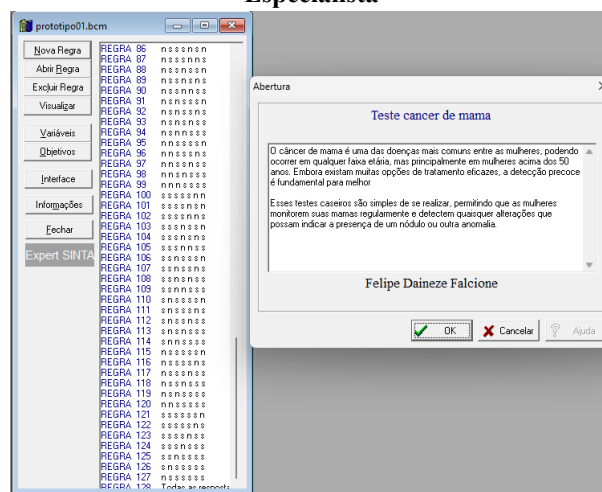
Especialista

prototipo01.bcm

Nova Regra
Abrir Regra
Excluir Regra
Visualizar
Variáveis
Objetivos
Interface
Informações
Fechar
Expert SINTA

REGRA 86 nsssnsn
REGRA 87 nsssnns
REGRA 88 nssnssn
REGRA 89 nssnsns
REGRA 90 nssnnss
REGRA 91 nsnsssn
REGRA 92 nsnssns
REGRA 93 nsnsnss
REGRA 94 nsnnsss
REGRA 95 nnssssn
REGRA 96 nnsssns
REGRA 97 nnssnss
REGRA 98 nnsnsss
REGRA 99 nnnssss
REGRA 100 sssssnn
REGRA 101 ssssnsn
REGRA 102 ssssnns
REGRA 103 sssnssn
REGRA 104 sssnsns
REGRA 105 sssnnss
REGRA 106 ssnsssn
REGRA 107 ssnssns
REGRA 108 ssnsnss
REGRA 109 ssnnsss
REGRA 110 snssssn
REGRA 111 snsssns
REGRA 112 snssnss
REGRA 113 snsnsss
REGRA 114 snnssss
REGRA 115 nsssssn
REGRA 116 nssssns
REGRA 117 nsssnss
REGRA 118 nssnsss
REGRA 119 nsnssss
REGRA 120 nnsssss
REGRA 121 ssssssn
REGRA 122 sssssns
REGRA 123 ssssnss
REGRA 124 sssnsss
REGRA 125 ssnssss
REGRA 126 snsssss
REGRA 127 nssssss
REGRA 128 Todas as resposta

Abertura

Teste cancer de mama

O câncer de mama é uma das doenças mais comuns entre as mulheres, podendo ocorrer em qualquer faixa etária, mas principalmente em mulheres acima dos 50 anos. Embora existam muitas opções de tratamento eficazes, a detecção precoce é fundamental para melhor

Esses testes caseiros são simples de se realizar, permitindo que as mulheres monitorem suas mamas regularmente e detectem quaisquer alterações que possam indicar a presença de um nódulo ou outra anomalia.

Felipe Daineze Falcione

OK
Cancelar
Ajuda